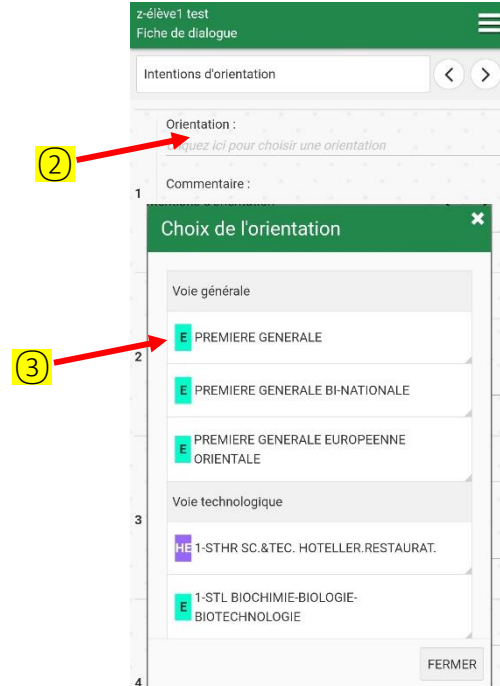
z-élève1 test
Fiche de dialogue

Intentions d'orientation

Orientation :
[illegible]quez ici pour choisir une orientation

②

1

Commentaire :

Choix de l'orientation

Voie générale

③

2

E PREMIERE GENERALE

E PREMIERE GENERALE BI-NATIONALE

E PREMIERE GENERALE EUROPEENNE ORIENTALE

Voie technologique

3

HE 1-STHR SC.&TEC. HOTELLER.RESTAURAT.

E 1-STL BIOCHIMIE-BIOLOGIE-BIOTECHNOLOGIE

FERMER

4